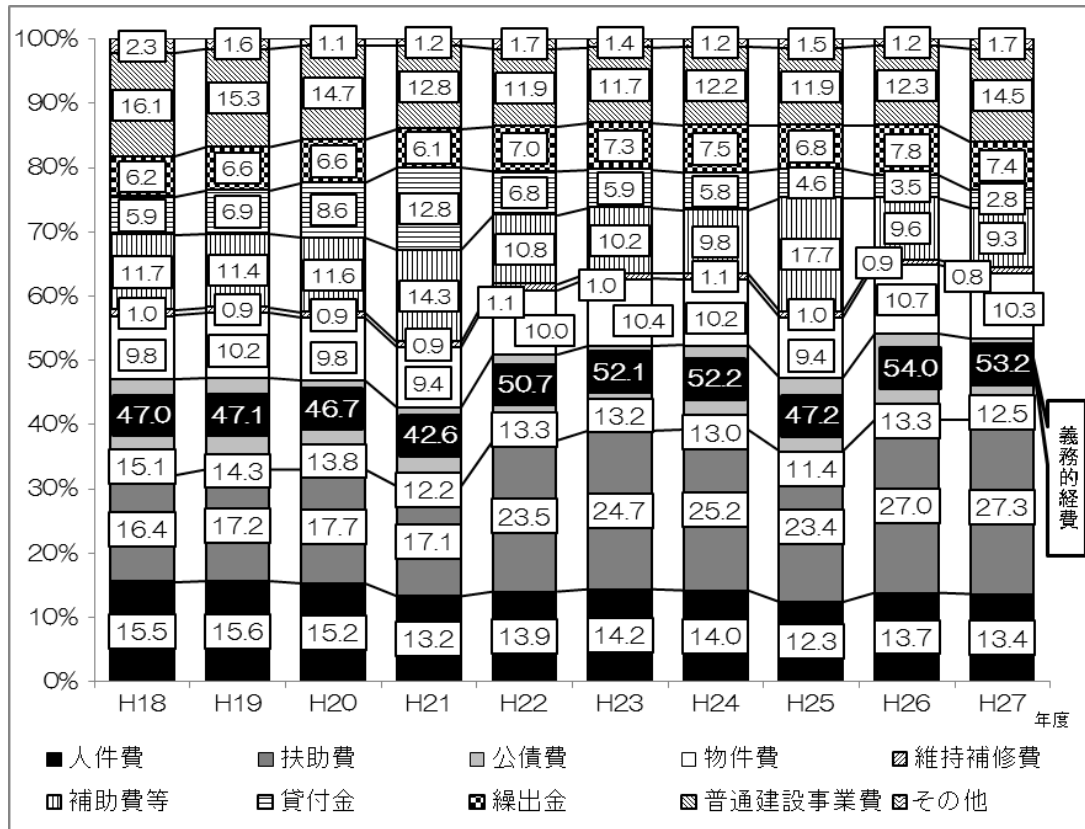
100%
90%
80%
70%
60%
50%
40%
30%
20%
10%
0%

| | H18 | H19 | H20 | H21 | H22 | H23 | H24 | H25 | H26 | H27 |
|---|---|---|---|---|---|---|---|---|---|---|
| その他 | 2.3 | 1.6 | 1.1 | 1.2 | 1.7 | 1.4 | 1.2 | 1.5 | 1.2 | 1.7 |
| 普通建設事業費 | 16.1 | 15.3 | 14.7 | 12.8 | 11.9 | 11.7 | 12.2 | 11.9 | 12.3 | 14.5 |
| 繰出金 | 6.2 | 6.6 | 6.6 | 6.1 | 7.0 | 7.3 | 7.5 | 6.8 | 7.8 | 7.4 |
| 貸付金 | 5.9 | 6.9 | 8.6 | 12.8 | 6.8 | 5.9 | 5.8 | 4.6 | 3.5 | 2.8 |
| 補助費等 | 11.7 | 11.4 | 11.6 | 14.3 | 10.8 | 10.2 | 9.8 | 17.7 | 9.6 | 9.3 |
| 維持補修費 | 1.0 | 0.9 | 0.9 | 0.9 | 1.1 | 1.0 | 1.1 | 1.0 | 0.9 | 0.8 |
| 物件費 | 9.8 | 10.2 | 9.8 | 9.4 | 10.0 | 10.4 | 10.2 | 9.4 | 10.7 | 10.3 |
| 義務的経費 | 47.0 | 47.1 | 46.7 | 42.6 | 50.7 | 52.1 | 52.2 | 47.2 | 54.0 | 53.2 |
| 公債費 | 15.1 | 14.3 | 13.8 | 12.2 | 13.3 | 13.2 | 13.0 | 11.4 | 13.3 | 12.5 |
| 扶助費 | 16.4 | 17.2 | 17.7 | 17.1 | 23.5 | 24.7 | 25.2 | 23.4 | 27.0 | 27.3 |
| 人件費 | 15.5 | 15.6 | 15.2 | 13.2 | 13.9 | 14.2 | 14.0 | 12.3 | 13.7 | 13.4 |

義務的経費
年度

■人件費 ■扶助費 ■公債費 □物件費 ▨維持補修費
▥補助費等 ▤貸付金 ▣繰出金 ▧普通建設事業費 ▨その他